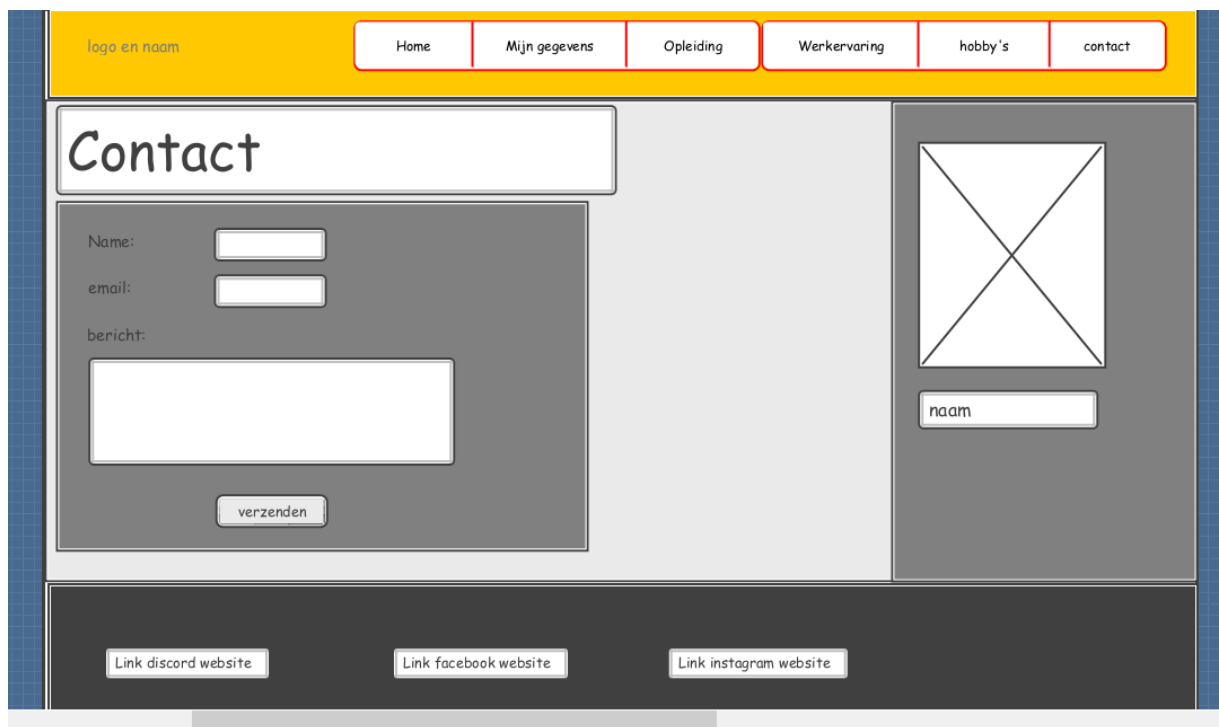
logo en naam

Home | Mijn gegevens | Opleiding | Werkervaring | hobby's | contact

Contact

Name:

email:

bericht:

verzenden

naam

Link discord website

Link facebook website

Link instagram website